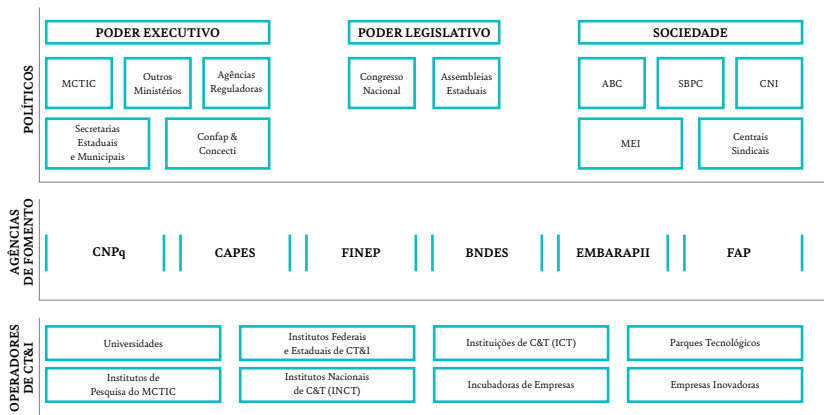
POLÍTICOS

PODER EXECUTIVO

MCTIC

Outros Ministérios

Agências Reguladoras

Secretarias Estaduais e Municipais

Confap & Concecti

PODER LEGISLATIVO

Congresso Nacional

Assembleias Estaduais

SOCIEDADE

ABC

SBPC

CNI

MEI

Centrais Sindicais

AGÊNCIAS DE FOMENTO

CNPq

CAPES

FINEP

BNDES

EMBRAPII

FAP

OPERADORES DE CT&I

Universidades

Institutos Federais e Estaduais de CT&I

Instituições de C&T (ICT)

Parques Tecnológicos

Institutos de Pesquisa do MCTIC

Institutos Nacionais de C&T (INCT)

Incubadoras de Empresas

Empresas Inovadoras